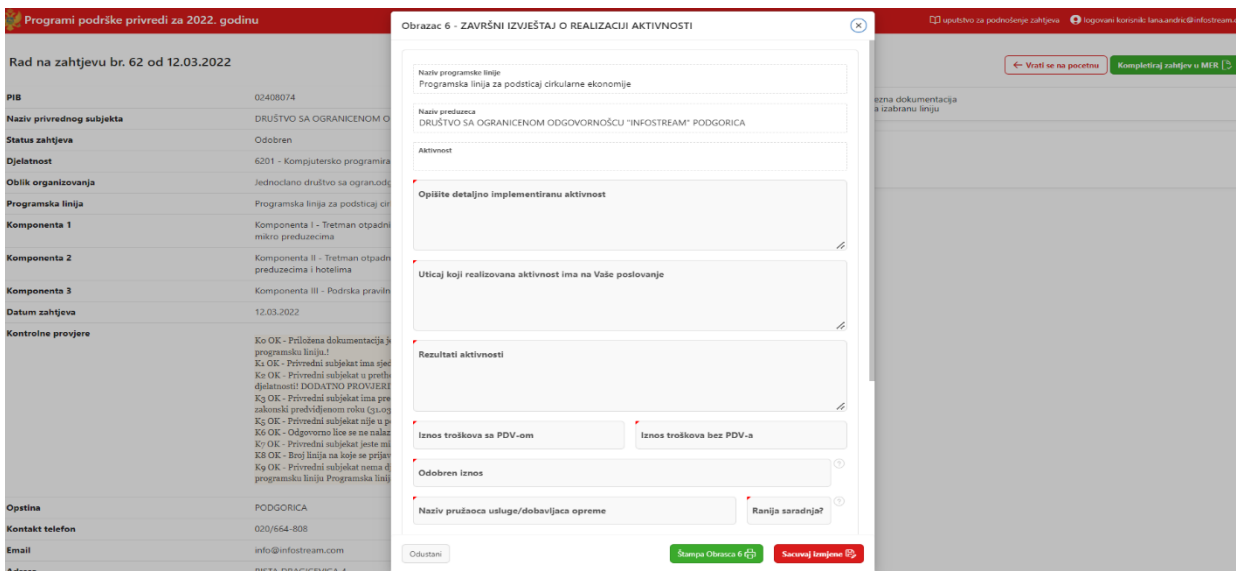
Programi podrške privredi za 2022. godinu

uputstvo za podnošenje zahtjeva  logovani korisnik: lana.andric@infostream.

Rad na zahtjevu br. 62 od 12.03.2022

← Vrati se na pocetnu   Kompletiraj zahtjev u MER

| | |
|---|---|
| PIB | 02408074 |
| Naziv privrednog subjekta | DRUŠTVO SA OGRANICENOM O |
| Status zahtjeva | Odobren |
| Djelatnost | 6201 - Kompjutersko programira |
| Oblik organizovanja | Jednoclano društvo sa ogran.odg |
| Programska linija | Programska linija za podsticaj cir |
| Komponenta 1 | Komponenta I - Tretman otpadni mikro preduzecima |
| Komponenta 2 | Komponenta II - Tretman otpadn preduzecima i hotelima |
| Komponenta 3 | Komponenta III - Podrska praviln |
| Datum zahtjeva | 12.03.2022 |
| Kontrolne provjere | Ko OK - Priložena dokumentacija j programsku liniju.! K1 OK - Privredni subjekat ima sjed K2 OK - Privredni subjekat u prethe djelatnosti! DODATNO PROVJERI K3 OK - Privredni subjekat ima pre zakonski predviđenom roku (31.05 K5 OK - Privredni subjekat nije u p K6 OK - Odgovorno lice se ne nala K7 OK - Privredni subjekat jeste mi K8 OK - Broj linija na koje se prijav K9 OK - Privredni subjekat nema d programsku liniju Programska linij |
| Opstina | PODGORICA |
| Kontakt telefon | 020/664-808 |
| Email | info@infostream.com |

ezna dokumentacija
a izabranu liniju

Obrazac 6 - ZAVRŠNI IZVJEŠTAJ O REALIZACIJI AKTIVNOSTI

Naziv programske linije
Programska linija za podsticaj cirkularne ekonomije

Naziv preduzeca
DRUŠTVO SA OGRANICENOM ODGOVORNOŠCU "INFOSTREAM" PODGORICA

Aktivnost

Opišite detaljno implementiranu aktivnost

Uticaj koji realizovana aktivnost ima na Vaše poslovanje

Rezultati aktivnosti

Iznos troškova sa PDV-om

Iznos troškova bez PDV-a

Odobren iznos

Naziv pružaoca usluge/dobavljaca opreme

Ranija saradnja?

Odustani

Štampa Obrasca 6

Sacuvaj izmjene